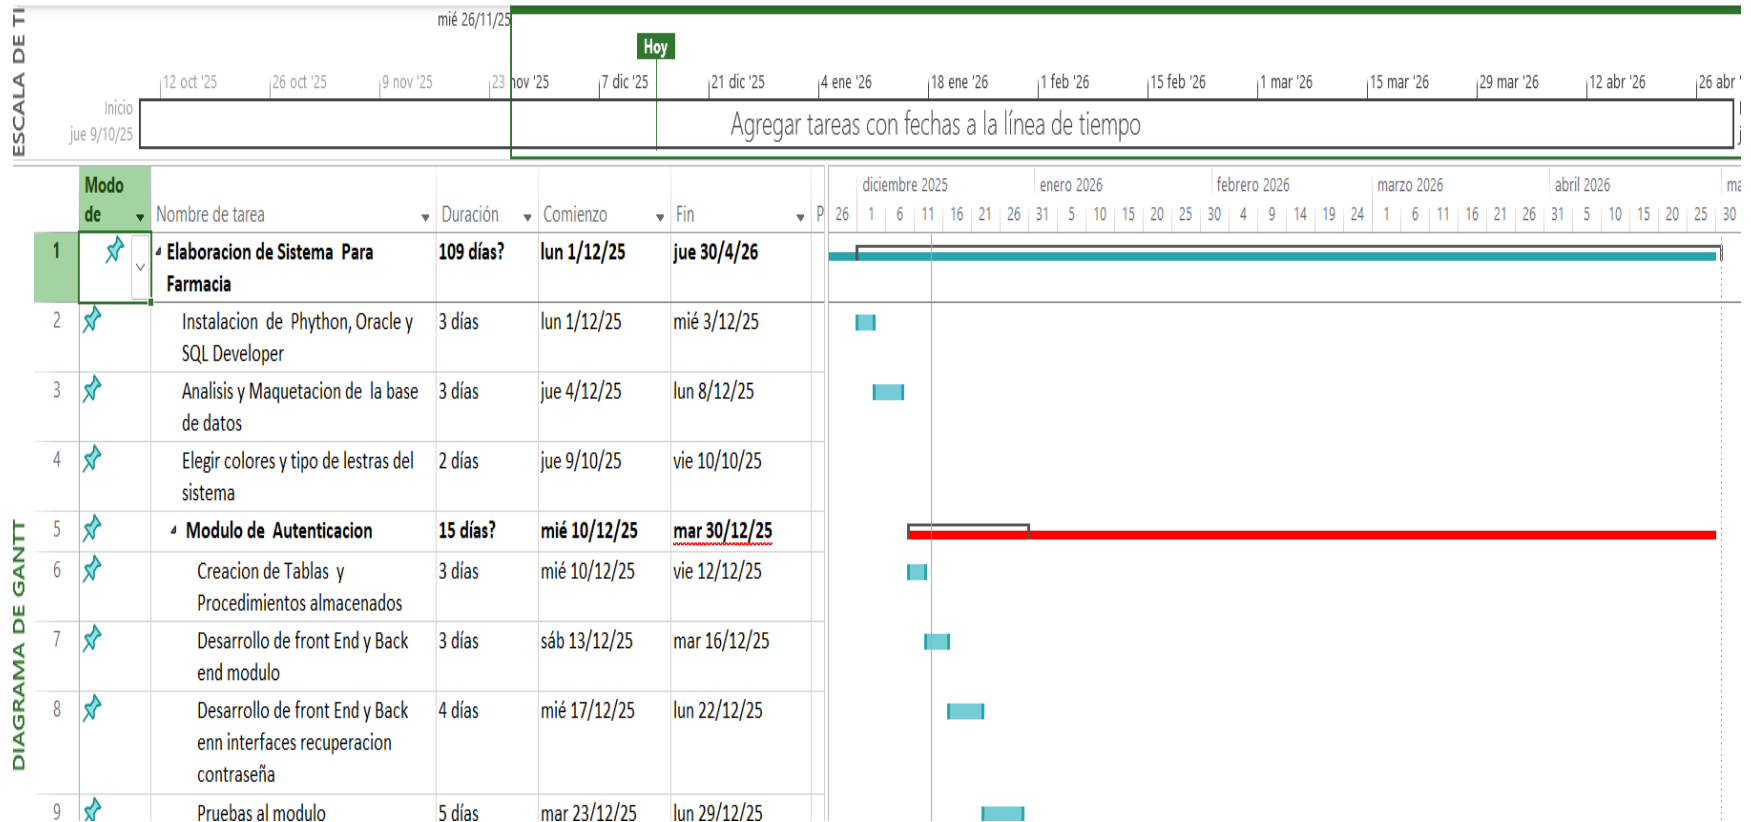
ESCALA DE TI

mié 26/11/25

Hoy

12 oct '25 | 26 oct '25 | 9 nov '25 | 23 nov '25 | 7 dic '25 | 21 dic '25 | 4 ene '26 | 18 ene '26 | 1 feb '26 | 15 feb '26 | 1 mar '26 | 15 mar '26 | 29 mar '26 | 12 abr '26 | 26 abr '

Inicio
jue 9/10/25

Agregar tareas con fechas a la línea de tiempo

DIAGRAMA DE GANTT

| | Modo de | Nombre de tarea | Duración | Comienzo | Fin |
|---|---|---|---|---|---|
| 1 | | Elaboracion de Sistema Para Farmacia | 109 días? | lun 1/12/25 | jue 30/4/26 |
| 2 | | Instalacion de Phython, Oracle y SQL Developer | 3 días | lun 1/12/25 | mié 3/12/25 |
| 3 | | Analisis y Maquetacion de la base de datos | 3 días | jue 4/12/25 | lun 8/12/25 |
| 4 | | Elegir colores y tipo de lestras del sistema | 2 días | jue 9/10/25 | vie 10/10/25 |
| 5 | | Modulo de Autenticacion | 15 días? | mié 10/12/25 | mar 30/12/25 |
| 6 | | Creacion de Tablas y Procedimientos almacenados | 3 días | mié 10/12/25 | vie 12/12/25 |
| 7 | | Desarrollo de front End y Back end modulo | 3 días | sáb 13/12/25 | mar 16/12/25 |
| 8 | | Desarrollo de front End y Back enn interfaces recuperacion contraseña | 4 días | mié 17/12/25 | lun 22/12/25 |
| 9 | | Pruebas al modulo | 5 días | mar 23/12/25 | lun 29/12/25 |

diciembre 2025 | enero 2026 | febrero 2026 | marzo 2026 | abril 2026 | ma

P | 26 | 1 | 6 | 11 | 16 | 21 | 26 | 31 | 5 | 10 | 15 | 20 | 25 | 30 | 4 | 9 | 14 | 19 | 24 | 1 | 6 | 11 | 16 | 21 | 26 | 31 | 5 | 10 | 15 | 20 | 25 | 30